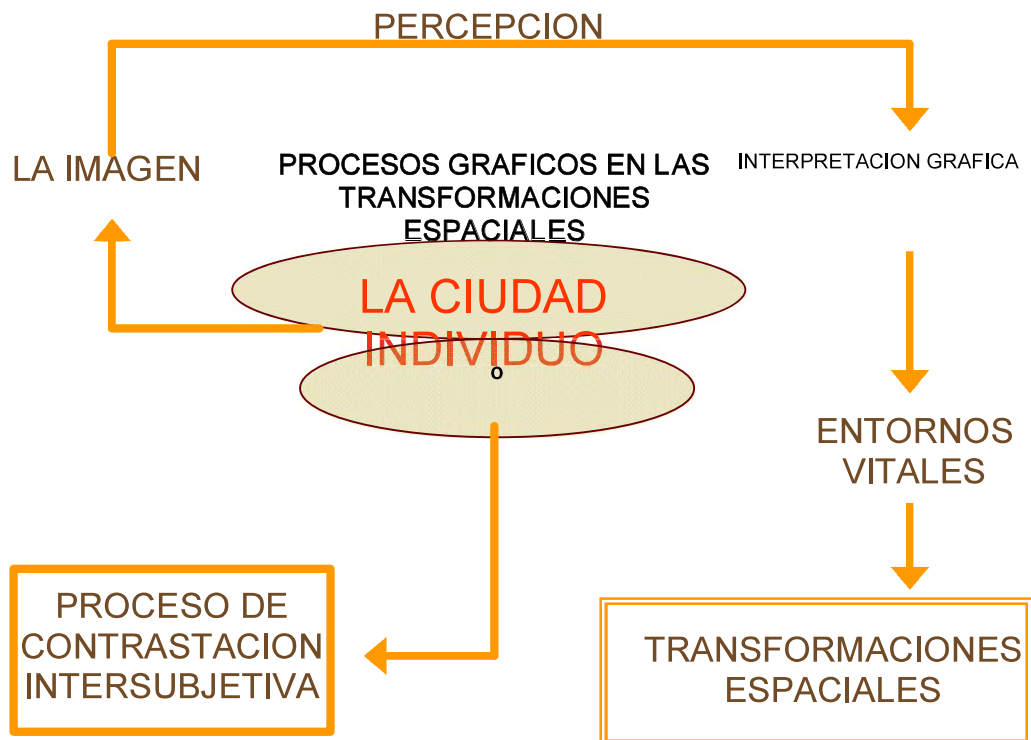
PERCEPCION

LA IMAGEN

PROCESOS GRAFICOS EN LAS TRANSFORMACIONES ESPACIALES

INTERPRETACION GRAFICA

LA CIUDAD

INDIVIDUO

o

ENTORNOS VITALES

PROCESO DE CONTRASTACION INTERSUBJETIVA

TRANSFORMACIONES ESPACIALES